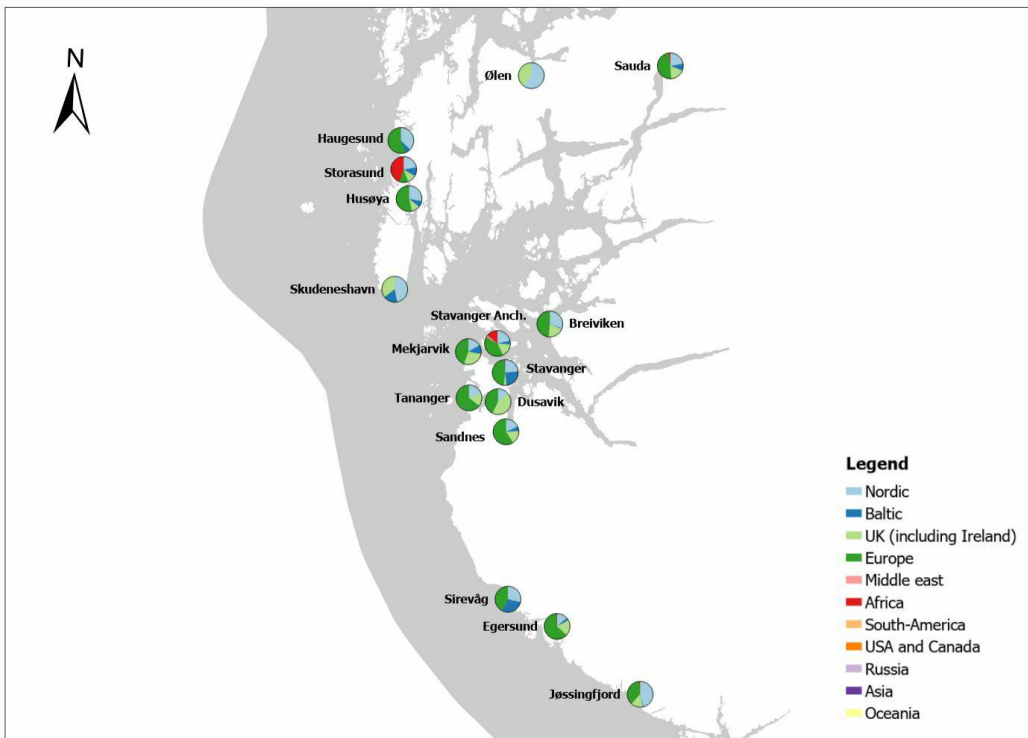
N

Ølen

Sauda

Haugesund

Storasund

Husøya

Skudeneshavn

Stavanger Anch.

Breiviken

Mekjarvik

Stavanger

Tananger

Dusavik

Sandnes

Sirevåg

Egersund

Jøssingfjord

Legend
Nordic
Baltic
UK (including Ireland)
Europe
Middle east
Africa
South-America
USA and Canada
Russia
Asia
Oceania